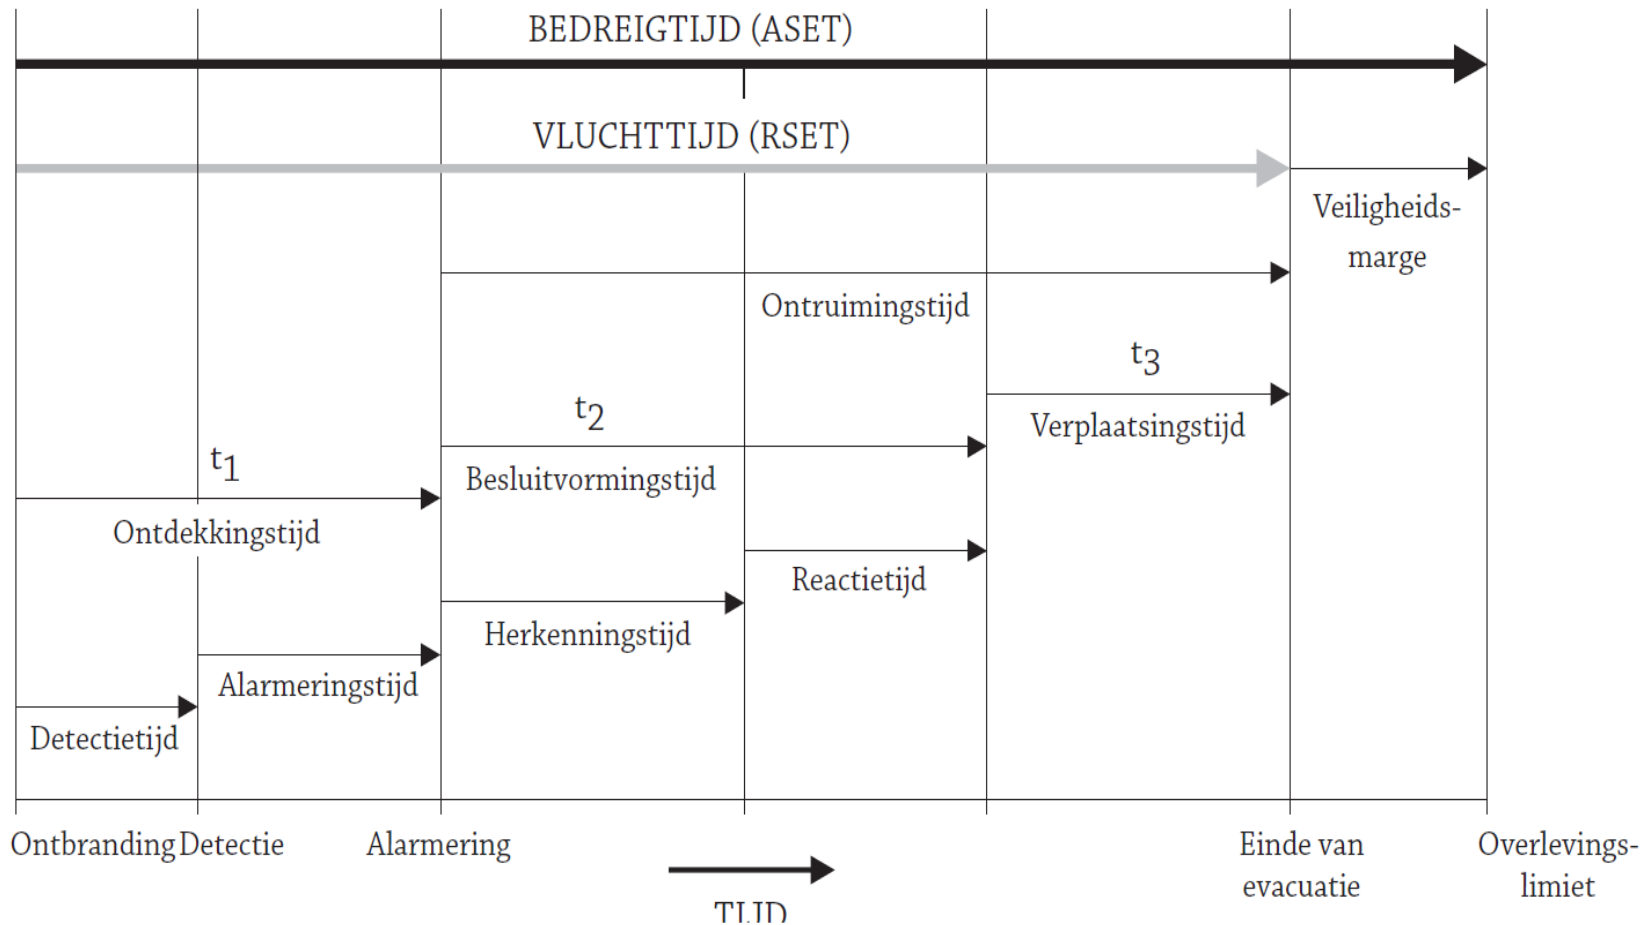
BEDREIGTIJD (ASET)

VLUCHTTIJD (RSET)

Veiligheids-marge

Ontruimingstijd

$t_3$

Verplaatsingstijd

$t_2$

Besluitvormingstijd

$t_1$

Ontdekkingstijd

Reactietijd

Herkenningstijd

Alarmeringstijd

Detectietijd

Ontbranding Detectie Alarmering Einde van evacuatie Overlevings-limiet

TIJD